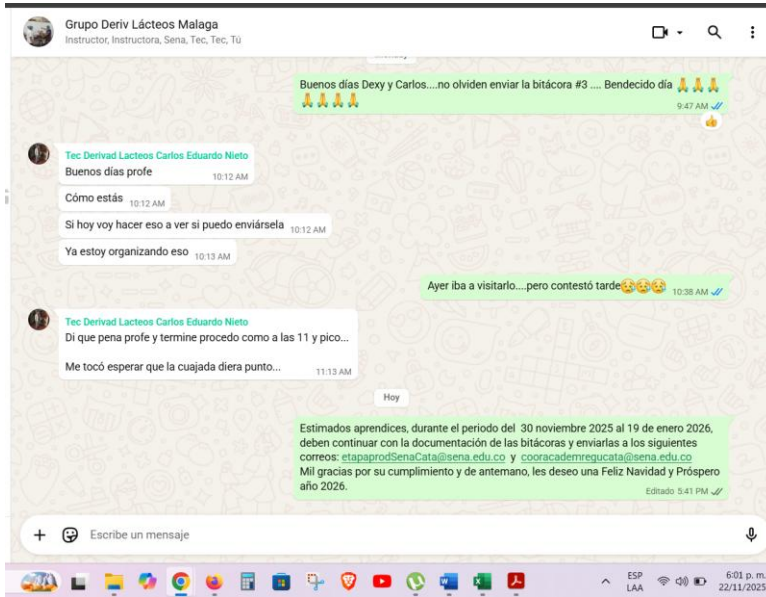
Grupo Deriv Lácteos Malaga
Instructor, Instructora, Sena, Tec, Tec, Tú

Buenos días Dexy y Carlos....no olviden enviar la bitácora #3 .... Bendecido día 🙏🙏🙏🙏🙏🙏🙏
9:47 AM
👍

Tec Derivad Lacteos Carlos Eduardo Nieto
Buenos días profe 10:12 AM

Cómo estás 10:12 AM

Si hoy voy hacer eso a ver si puedo enviársela 10:12 AM

Ya estoy organizando eso 10:13 AM

Ayer iba a visitarlo....pero contestó tarde😥😥😥 10:38 AM

Tec Derivad Lacteos Carlos Eduardo Nieto
Di que pena profe y termine procedo como a las 11 y pico...

Me tocó esperar que la cuajada diera punto... 11:13 AM

Hoy

Estimados aprendices, durante el periodo del 30 noviembre 2025 al 19 de enero 2026, deben continuar con la documentación de las bitácoras y enviarlas a los siguientes correos: etapaprodSenaCata@sena.edu.co y cooracademregucata@sena.edu.co
Mil gracias por su cumplimiento y de antemano, les deseo una Feliz Navidad y Próspero año 2026.
Editado 5:41 PM

Escribe un mensaje

ESP LAA
6:01 p. m.
22/11/2025